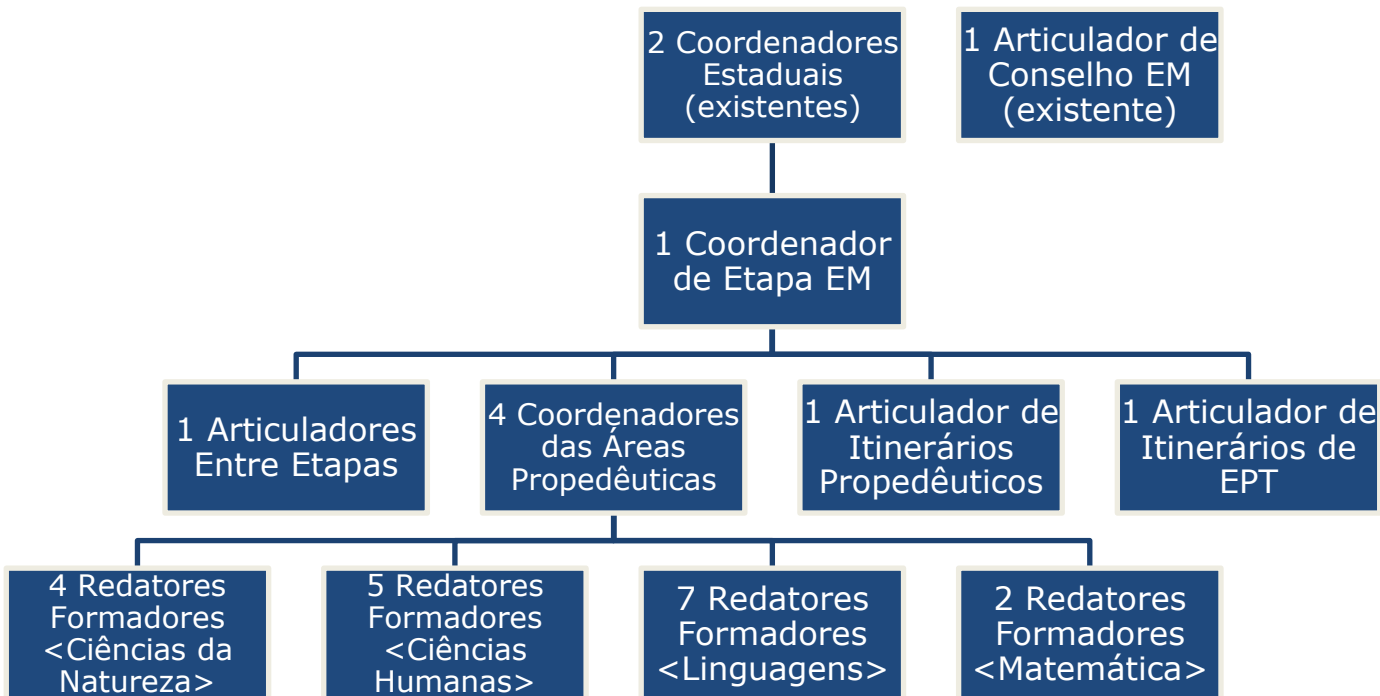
2 Coordenadores Estaduais (existentes)

1 Articulador de Conselho EM (existente)

1 Coordenador de Etapa EM

1 Articuladores Entre Etapas

4 Coordenadores das Áreas Propedêuticas

1 Articulador de Itinerários Propedêuticos

1 Articulador de Itinerários de EPT

4 Redatores Formadores <Ciências da Natureza>

5 Redatores Formadores <Ciências Humanas>

7 Redatores Formadores <Linguagens>

2 Redatores Formadores <Matemática>